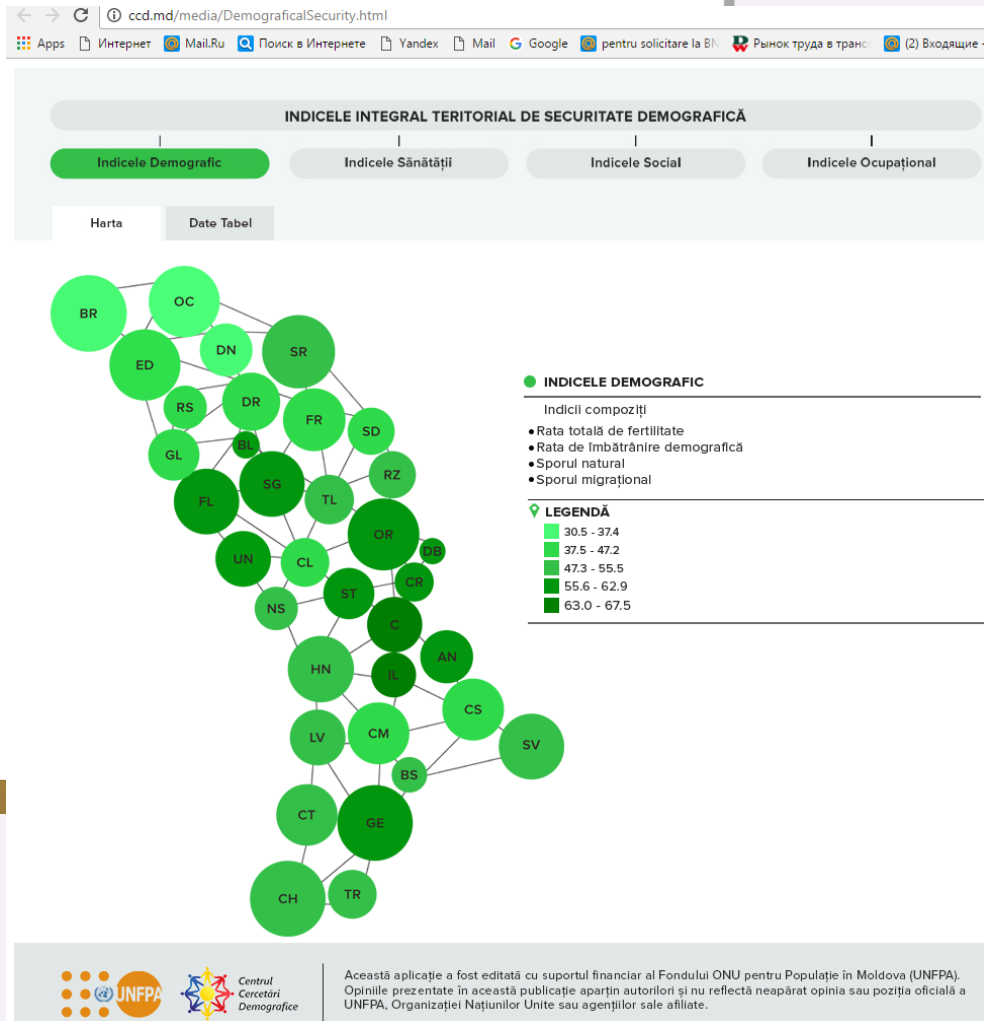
ccd.md/media/DemograficalSecurity.html

Apps Интернет Mail.Ru Поиск в Интернете Yandex Mail Google pentru solicitare la BN Рынок труда в транс (2) Входящие

INDICELE INTEGRAL TERITORIAL DE SECURITATE DEMOGRAFICĂ

Indicele Demografic | Indicele Sănătății | Indicele Social | Indicele Ocupațional

Harta | Date Tabel

BR OC ED DN SR RS DR FR SD GL BL SG RZ FL TL OR DB UN CL CR NS ST C AN HN IL CS LV CM SV BS CT GE CH TR

INDICELE DEMOGRAFIC

Indicii compoziți
• Rata totală de fertilitate
• Rata de îmbătrânire demografică
• Sporul natural
• Sporul migrațional

LEGENDĂ
30.5 - 37.4
37.5 - 47.2
47.3 - 55.5
55.6 - 62.9
63.0 - 67.5

UNFPA

Centrul Cercetări Demografice

Această aplicație a fost editată cu suportul financiar al Fondului ONU pentru Populație în Moldova (UNFPA). Opiniile prezentate în această publicație aparțin autorilor și nu reflectă neapărat opinia sau poziția oficială a UNFPA, Organizației Națiunilor Unite sau agențiilor sale afiliate.